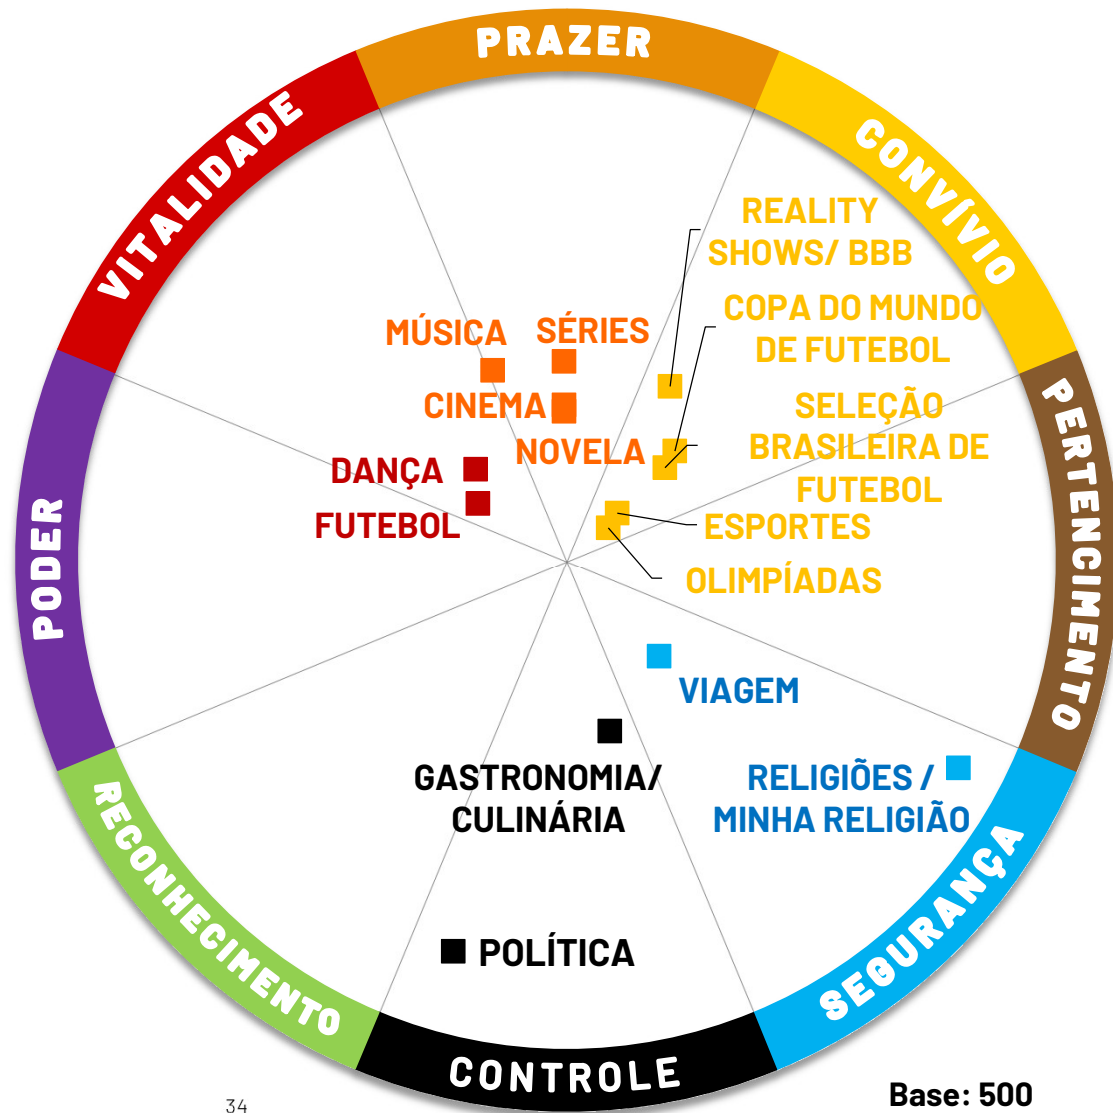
PRAZER

CONVÍVIO

PERTENCIMENTO

SEGURANÇA

CONTROLE

RECONHECIMENTO

PODER

VITALIDADE

REALITY SHOWS/ BBB

COPA DO MUNDO DE FUTEBOL

SELEÇÃO BRASILEIRA DE FUTEBOL

ESPORTES

OLIMPÍADAS

MÚSICA

SÉRIES

CINEMA

NOVELA

DANÇA

FUTEBOL

VIAGEM

RELIGIÕES / MINHA RELIGIÃO

GASTRONOMIA/ CULINÁRIA

POLÍTICA

34

Base: 500